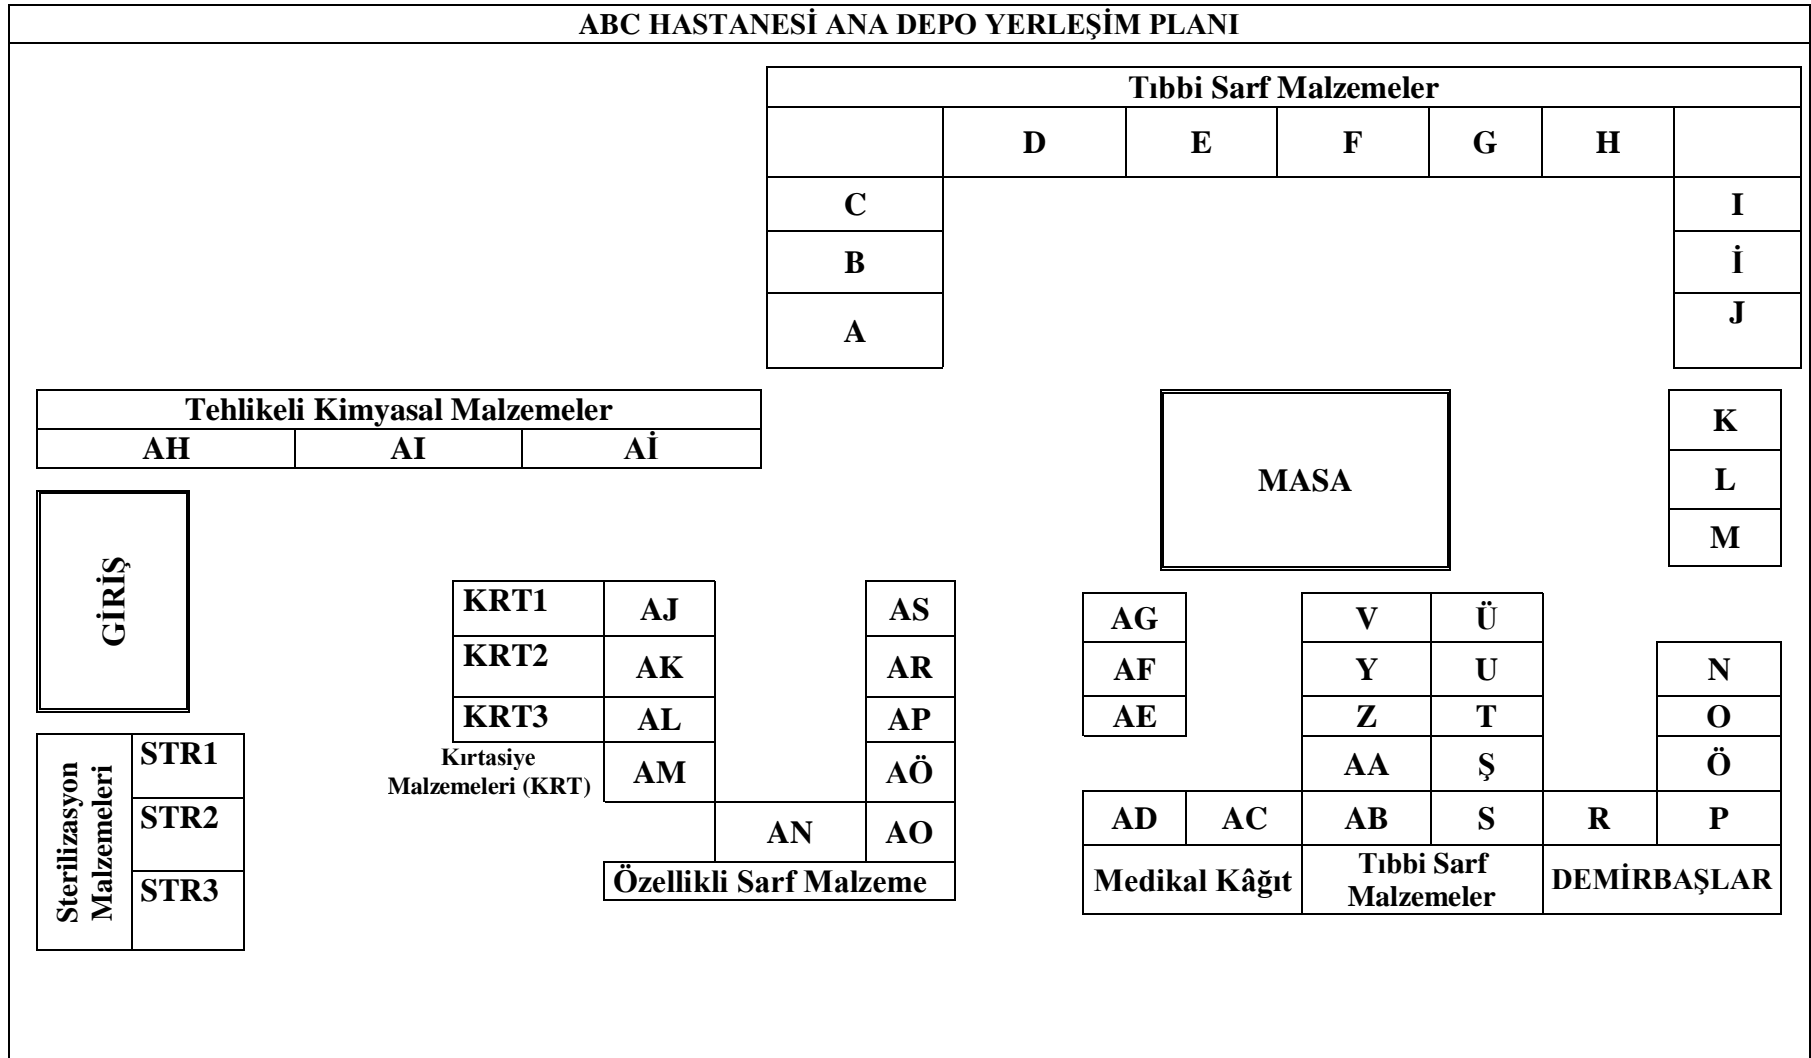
ABC HASTANESİ ANA DEPO YERLEŞİM PLANI

Tıbbi Sarf Malzemeler

D E F G H

C
B
A

I
İ
J

Tehlikeli Kimyasal Malzemeler

| AH | AI | Aİ |
|---|---|---|

MASA

K
L
M

GİRİŞ

KRT1
KRT2
KRT3
Kırtasiye Malzemeleri (KRT)

AJ
AK
AL
AM

AN

AS
AR
AP
AÖ
AO

Özellikli Sarf Malzeme

AG
AF
AE

V Ü
Y U
Z T
AA Ş

N
O
Ö

| AD | AC | AB | S | R | P |
|---|---|---|---|---|---|

Medikal Kâğıt
Tıbbi Sarf Malzemeler
DEMİRBAŞLAR

Sterilizasyon Malzemeleri
STR1
STR2
STR3